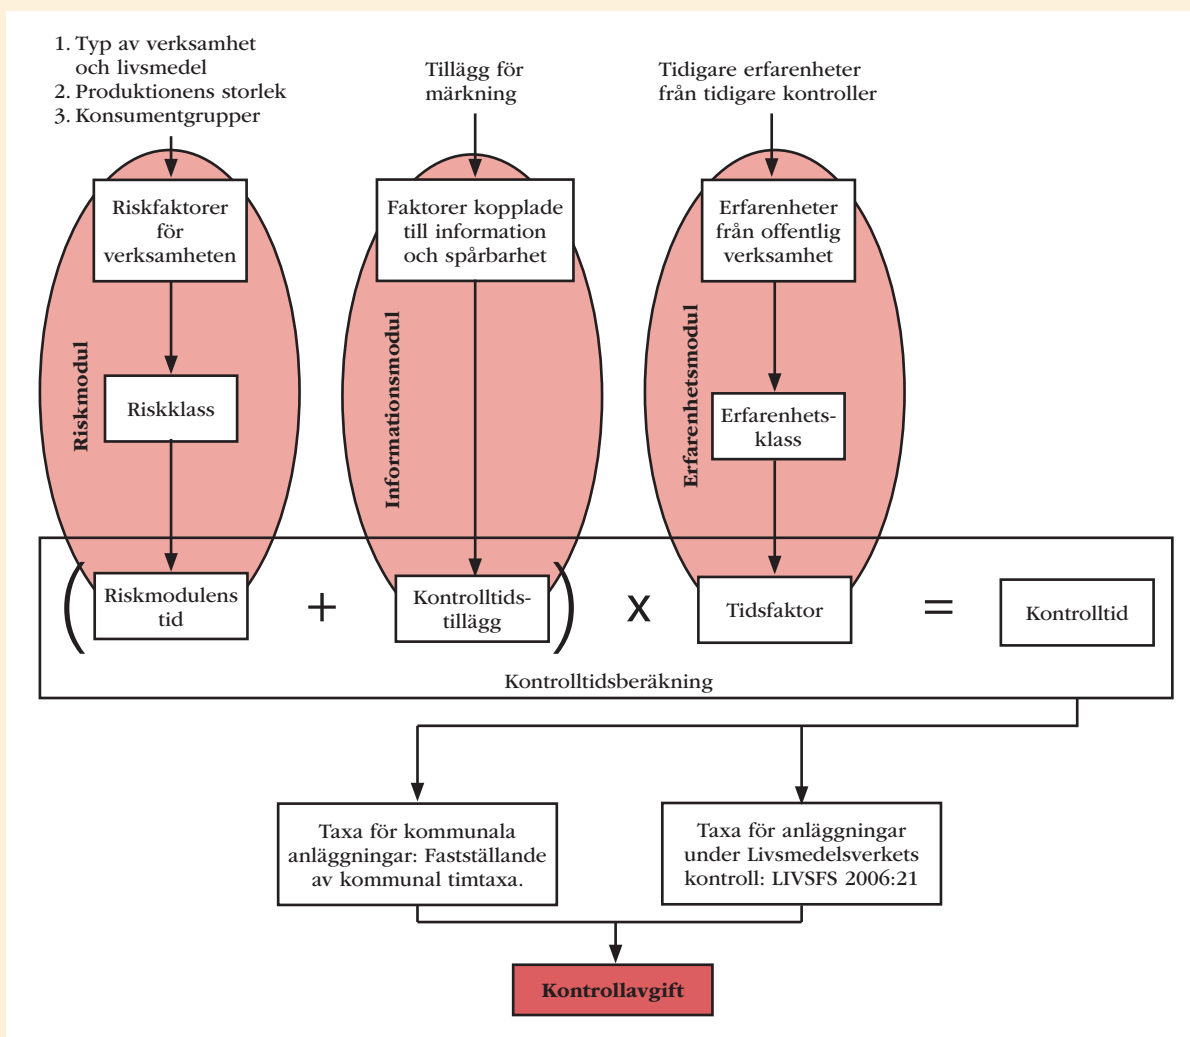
1. Typ av verksamhet och livsmedel
2. Produktionens storlek
3. Konsumentgrupper

Tillägg för märkning

Tidigare erfarenheter från tidigare kontroller

Riskmodul

Riskfaktorer för verksamheten

Riskklass

Informationsmodul

Faktorer kopplade till information och spårbarhet

Erfarenhetsmodul

Erfarenheter från offentlig verksamhet

Erfarenhetsklass

( Riskmodulens tid + Kontrolltidstillägg ) x Tidsfaktor = Kontrolltid

Kontrolltidsberäkning

Taxa för kommunala anläggningar: Fastställande av kommunal timtaxa.

Taxa för anläggningar under Livsmedelsverkets kontroll: LIVSFS 2006:21

Kontrollavgift